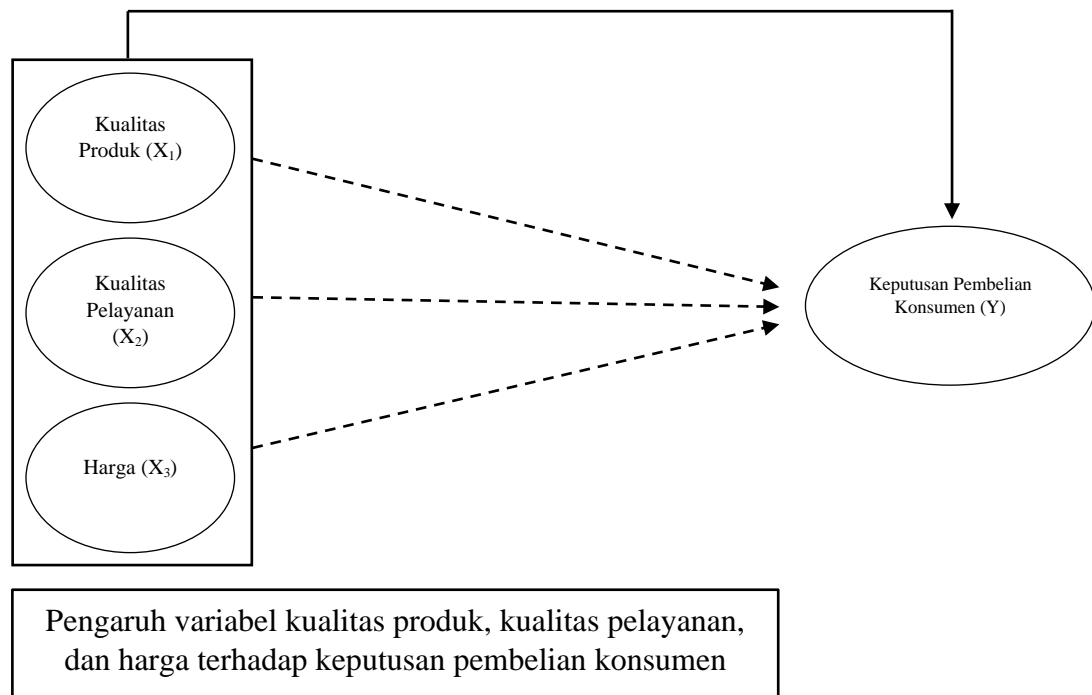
Kualitas Produk ($X_1$)

Kualitas Pelayanan ($X_2$)

Harga ($X_3$)

Keputusan Pembelian Konsumen (Y)

Pengaruh variabel kualitas produk, kualitas pelayanan, dan harga terhadap keputusan pembelian konsumen